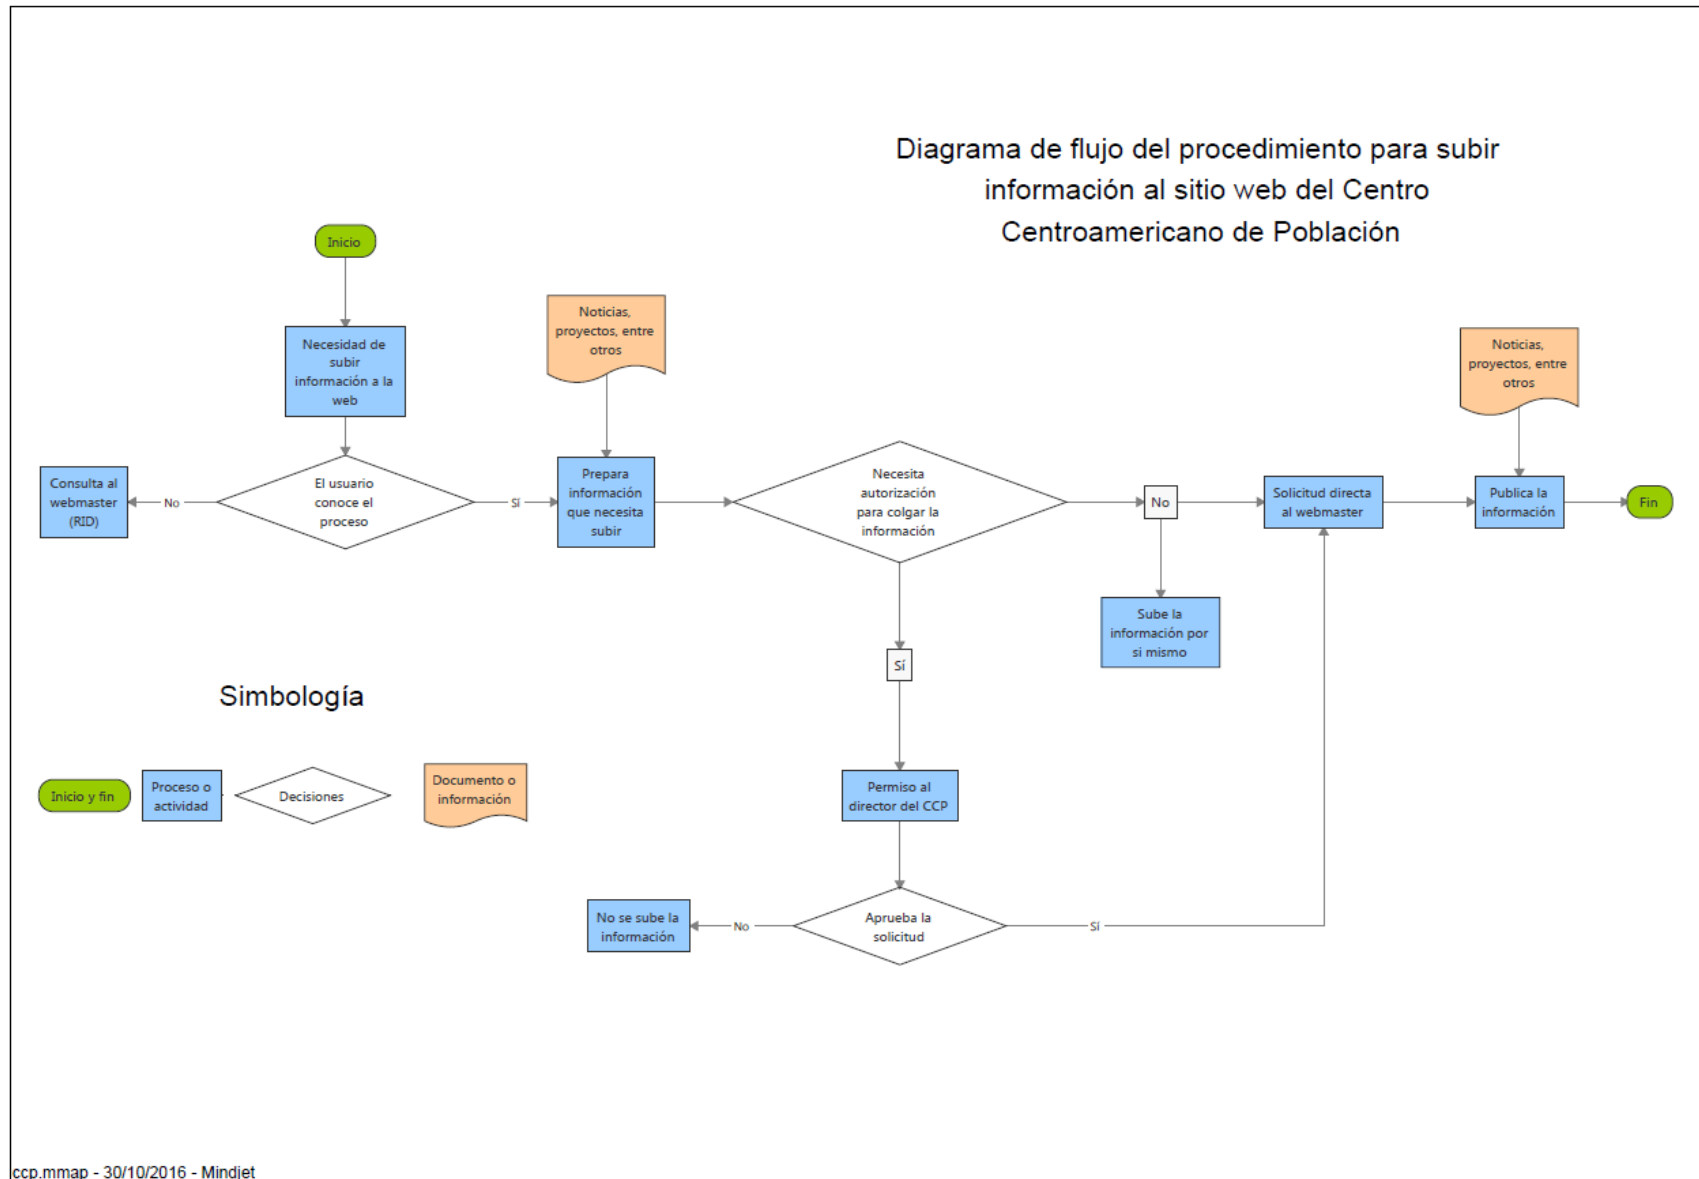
Diagrama de flujo del procedimiento para subir información al sitio web del Centro Centroamericano de Población

Inicio

Necesidad de subir información a la web

Consulta al webmaster (RID)

No

El usuario conoce el proceso

Sí

Noticias, proyectos, entre otros

Prepara información que necesita subir

Necesita autorización para colgar la información

No

Sube la información por si mismo

Solicitud directa al webmaster

Noticias, proyectos, entre otros

Publica la información

Fin

Sí

Permiso al director del CCP

No se sube la información

No

Aprueba la solicitud

Sí

Simbología

Inicio y fin

Proceso o actividad

Decisiones

Documento o información

ccp.mmap - 30/10/2016 - Mindjet